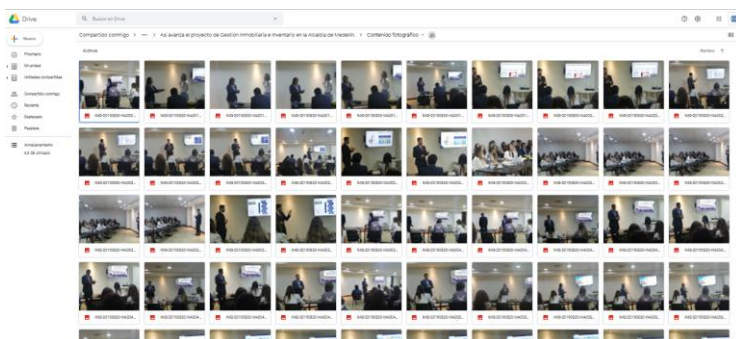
Drive

Buscar en Drive

Nuevo

Prioritario

Mi unidad

Unidades compartidas

Compartido conmigo

Reciente

Destacado

Papelera

Almacenamiento

Compartido conmigo > ... > Así avanza el proyecto de Gestión Inmobiliaria e Inventario en la Alcaldía de Medellín > Contenido fotográfico

Archivos

Nombre ↑

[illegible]